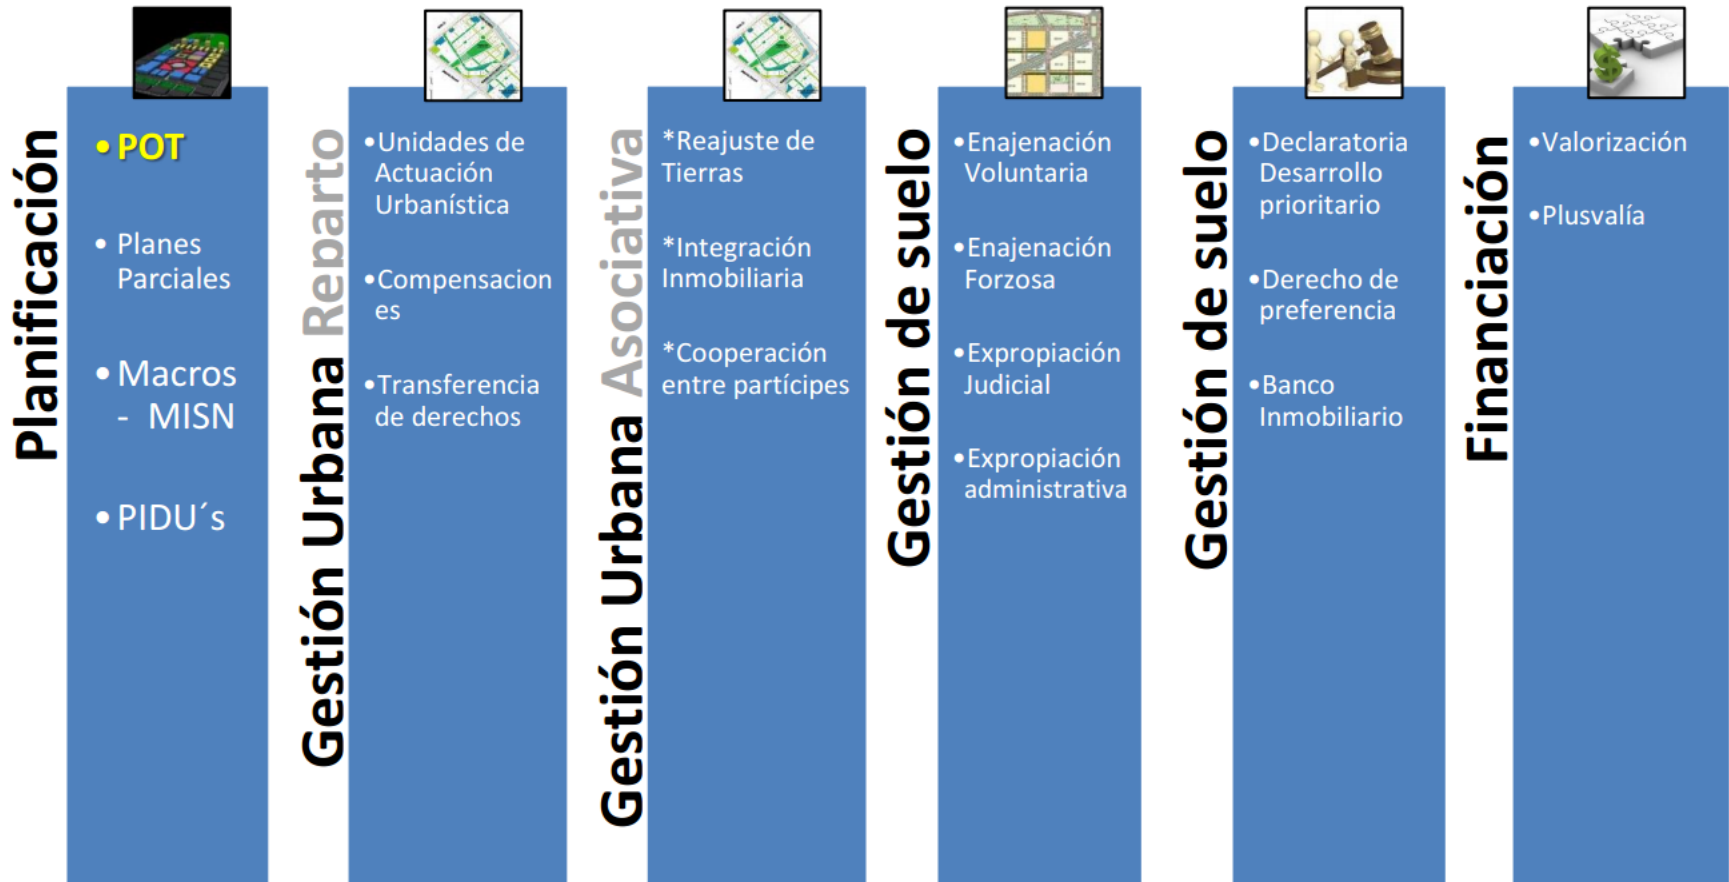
Planificación

• POT

• Planes Parciales

• Macros - MISN

• PIDU´s

Gestión Urbana Reparto

•Unidades de Actuación Urbanística

•Compensaciones

•Transferencia de derechos

Gestión Urbana Asociativa

*Reajuste de Tierras

*Integración Inmobiliaria

*Cooperación entre partícipes

Gestión de suelo

•Enajenación Voluntaria

•Enajenación Forzosa

•Expropiación Judicial

•Expropiación administrativa

Gestión de suelo

•Declaratoria Desarrollo prioritario

•Derecho de preferencia

•Banco Inmobiliario

Financiación

•Valorización

•Plusvalía